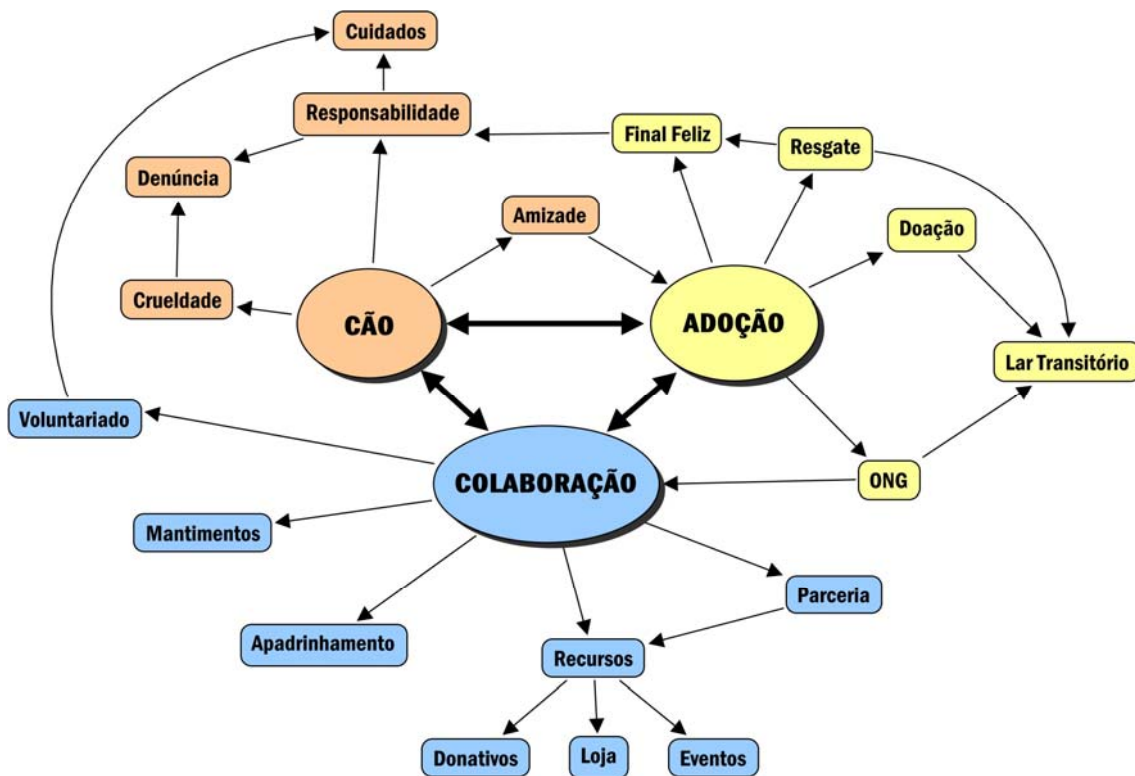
Cuidados

Responsabilidade

Final Feliz

Resgate

Denúncia

Amizade

Doação

Crueldade

CÃO

ADOÇÃO

Lar Transitório

Voluntariado

COLABORAÇÃO

ONG

Mantimentos

Parceria

Apadrinhamento

Recursos

Donativos

Loja

Eventos